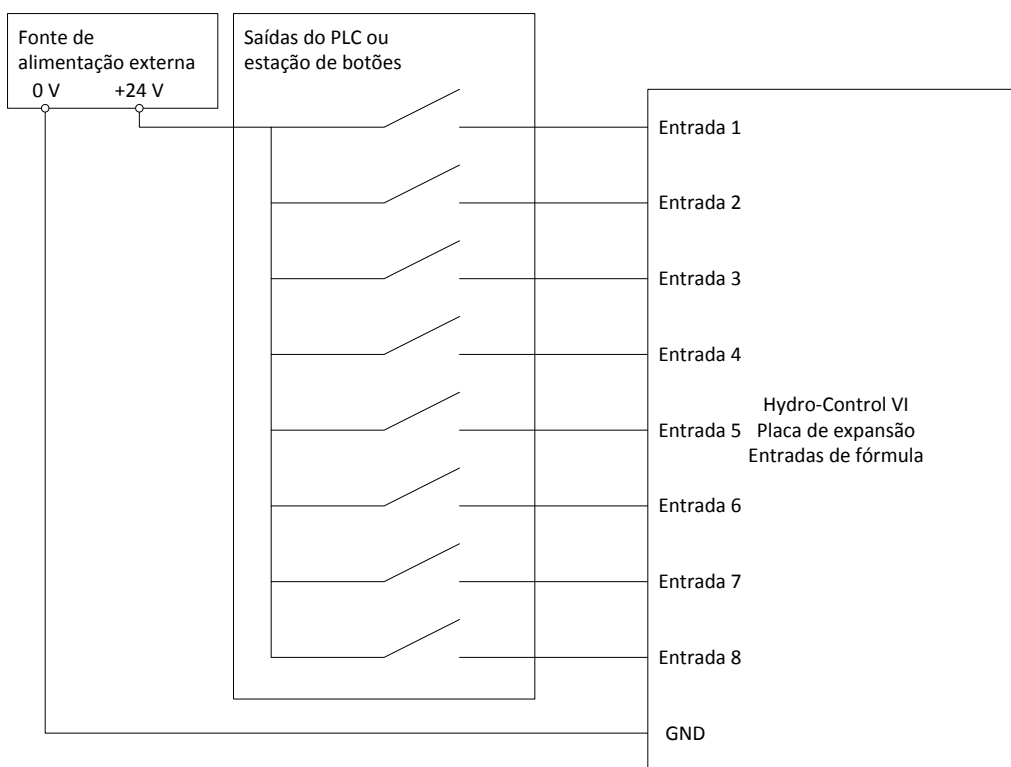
Fonte de alimentação externa
0 V
+24 V

Saídas do PLC ou estação de botões

Entrada 1
Entrada 2
Entrada 3
Entrada 4
Entrada 5
Entrada 6
Entrada 7
Entrada 8
GND

Hydro-Control VI
Placa de expansão
Entradas de fórmula